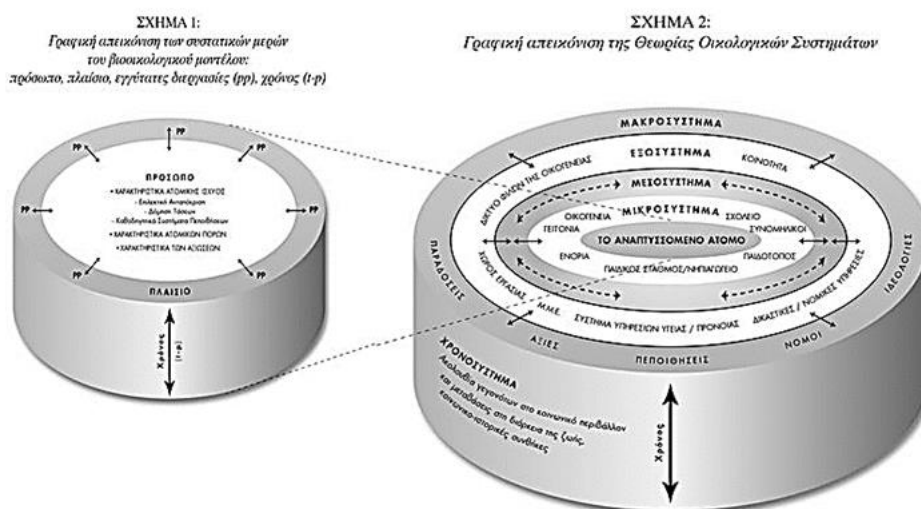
ΣΧΗΜΑ 1:
Γραφική απεικόνιση των συστατικών μερών του βιοοικολογικού μοντέλου: πρόσωπο, πλαίσιο, εγγύτατες διεργασίες (pp), χρόνος (t-p)

ΣΧΗΜΑ 2:
Γραφική απεικόνιση της Θεωρίας Οικολογικών Συστημάτων

PP
PP
PP
PP
PP
PP
PP
PP

ΠΡΟΣΩΠΟ
• ΧΑΡΑΚΤΗΡΙΣΤΙΚΑ ΑΤΟΜΙΚΗΣ ΙΣΧΥΟΣ
- Επιλεκτική Ανταπόκριση
- Δόμηση Τάσεων
- Καθοδηγητικά Συστήματα Πεποιθήσεων
• ΧΑΡΑΚΤΗΡΙΣΤΙΚΑ ΑΤΟΜΙΚΩΝ ΠΟΡΩΝ
• ΧΑΡΑΚΤΗΡΙΣΤΙΚΑ ΤΩΝ ΑΞΙΩΣΕΩΝ

ΠΛΑΙΣΙΟ
Χρόνος (t-p)

ΜΑΚΡΟΣΥΣΤΗΜΑ
ΕΞΩΣΥΣΤΗΜΑ
ΔΙΚΤΥΟ ΦΙΛΩΝ ΤΗΣ ΟΙΚΟΓΕΝΕΙΑΣ
ΚΟΙΝΟΤΗΤΑ
ΜΕΣΟΣΥΣΤΗΜΑ
ΜΙΚΡΟΣΥΣΤΗΜΑ
ΟΙΚΟΓΕΝΕΙΑ
ΣΧΟΛΕΙΟ
ΓΕΙΤΟΝΙΑ
ΣΥΝΟΜΗΛΙΚΟΙ
ΤΟ ΑΝΑΠΤΥΣΣΟΜΕΝΟ ΑΤΟΜΟ
ΕΝΟΡΙΑ
ΠΑΙΔΟΤΟΠΟΣ
ΠΑΙΔΙΚΟΣ ΣΤΑΘΜΟΣ/ΝΗΠΙΑΓΩΓΕΙΟ
ΧΩΡΟΣ ΕΡΓΑΣΙΑΣ
ΠΑΡΑΔΟΣΕΙΣ
ΙΔΕΟΛΟΓΙΕΣ
Μ.Μ.Ε.
ΣΥΣΤΗΜΑ ΥΠΗΡΕΣΙΩΝ ΥΓΕΙΑΣ / ΠΡΟΝΟΙΑΣ
ΔΙΚΑΣΤΙΚΕΣ / ΝΟΜΙΚΕΣ ΥΠΗΡΕΣΙΕΣ
ΑΞΙΕΣ
ΠΕΠΟΙΘΗΣΕΙΣ
ΝΟΜΟΙ

ΧΡΟΝΟΣΥΣΤΗΜΑ
Ακολουθία γεγονότων στο κοινωνικό περιβάλλον και μεταβάσεις στη διάρκεια της ζωής, κοινωνικο-ιστορικές συνθήκες
Χρόνος